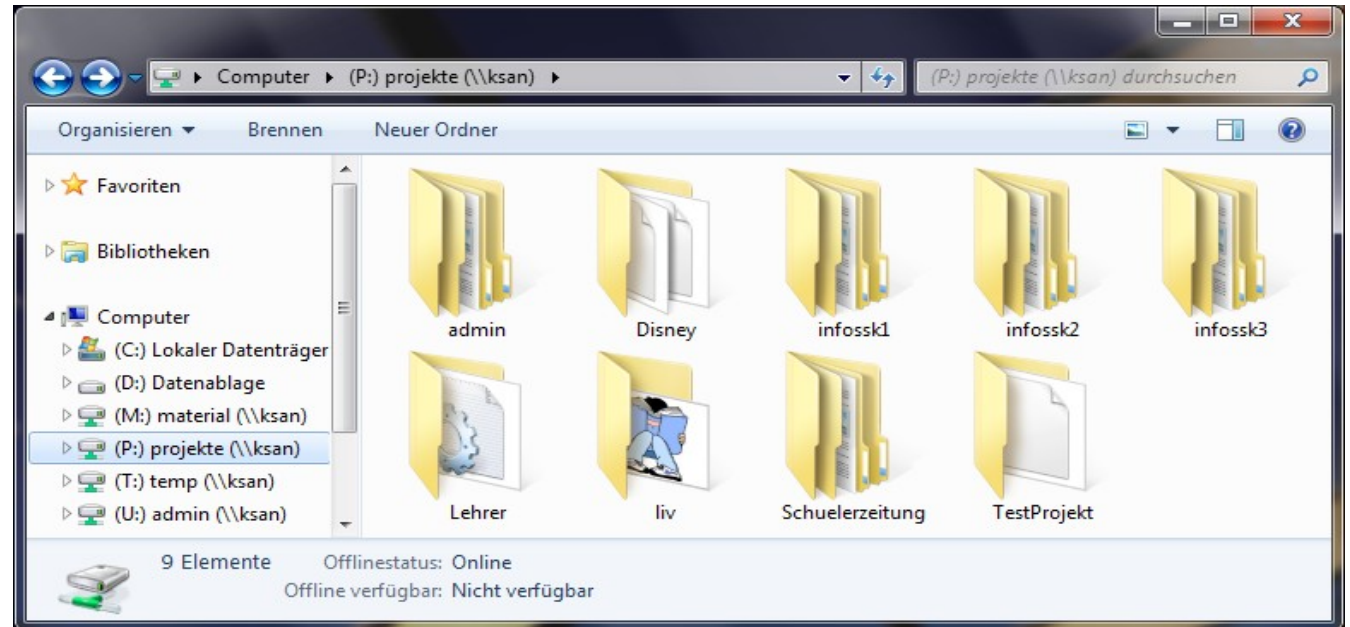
Computer ▸ (P:) projekte (\\ksan) ▸

(P:) projekte (\\ksan) durchsuchen

Organisieren ▾ Brennen Neuer Ordner

Favoriten

Bibliotheken

Computer

(C:) Lokaler Datenträger

(D:) Datenablage

(M:) material (\\ksan)

(P:) projekte (\\ksan)

(T:) temp (\\ksan)

(U:) admin (\\ksan)

admin

Disney

infossk1

infossk2

infossk3

Lehrer

liv

Schuelerzeitung

TestProjekt

9 Elemente Offlinestatus: Online

Offline verfügbar: Nicht verfügbar